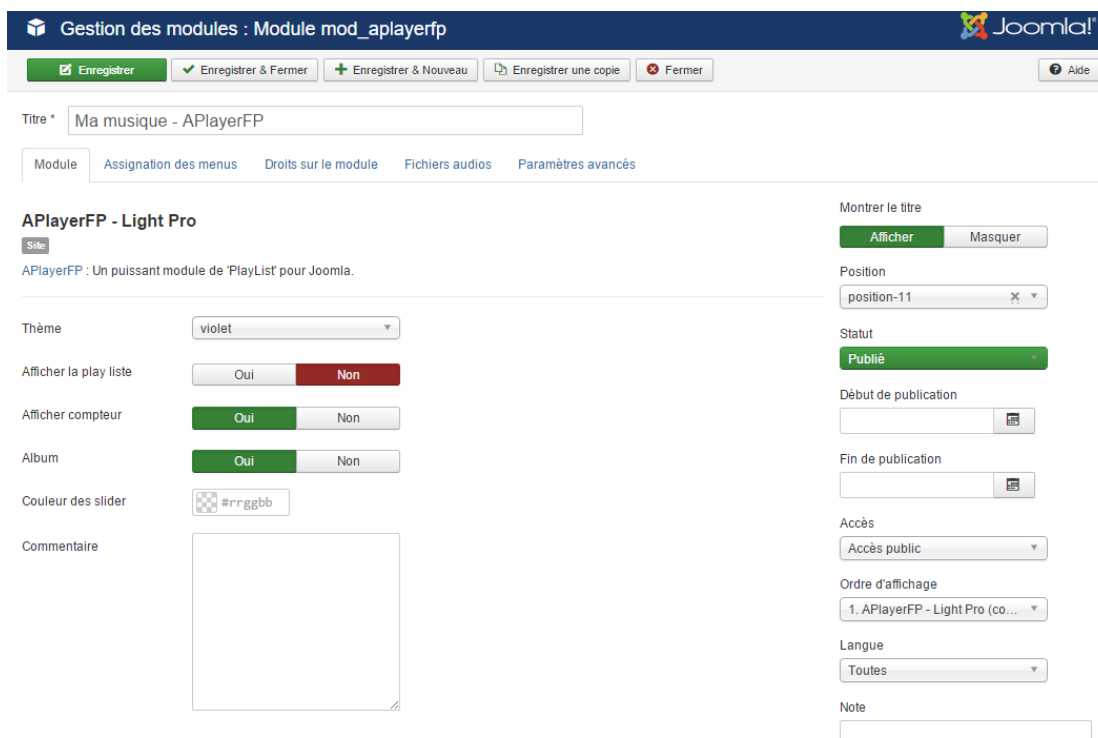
Gestion des modules : Module mod_aplayerfp

Joomla!

Enregistrer
Enregistrer & Fermer
Enregistrer & Nouveau
Enregistrer une copie
Fermer
Aide

Titre * Ma musique - APlayerFP

Module
Assignation des menus
Droits sur le module
Fichiers audios
Paramètres avancés

APlayerFP - Light Pro
Site
APlayerFP : Un puissant module de 'PlayList' pour Joomla.

Thème violet
Afficher la play liste Oui Non
Afficher compteur Oui Non
Album Oui Non
Couleur des slider #rrggbb
Commentaire

Montrer le titre
Afficher Masquer
Position
position-11
Statut
Publié
Début de publication
Fin de publication
Accès
Accès public
Ordre d'affichage
1. APlayerFP - Light Pro (co...
Langue
Toutes
Note